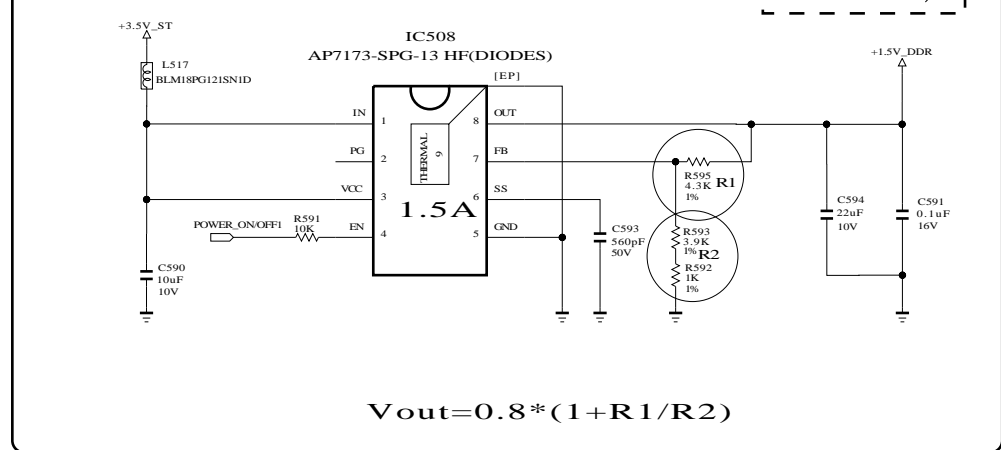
+3.5V_ST

IC508
AP7173-SPG-13 HF(DIODES)

+1.5V_DDR

L517
BLM18PG121SN1D

[EP]

IN 1
8 OUT

PG 2
7 FB

THERMAL
9

VCC 3
6 SS

1.5A

POWER_ON/OFF1
R591
10K
EN 4
5 GND

R595
4.3K
1%
R1

R593
3.9K
1%
R2

R592
1K
1%

C593
560pF
50V

C594
22uF
10V

C591
0.1uF
16V

C590
10uF
10V

Vout=0.8*(1+R1/R2)